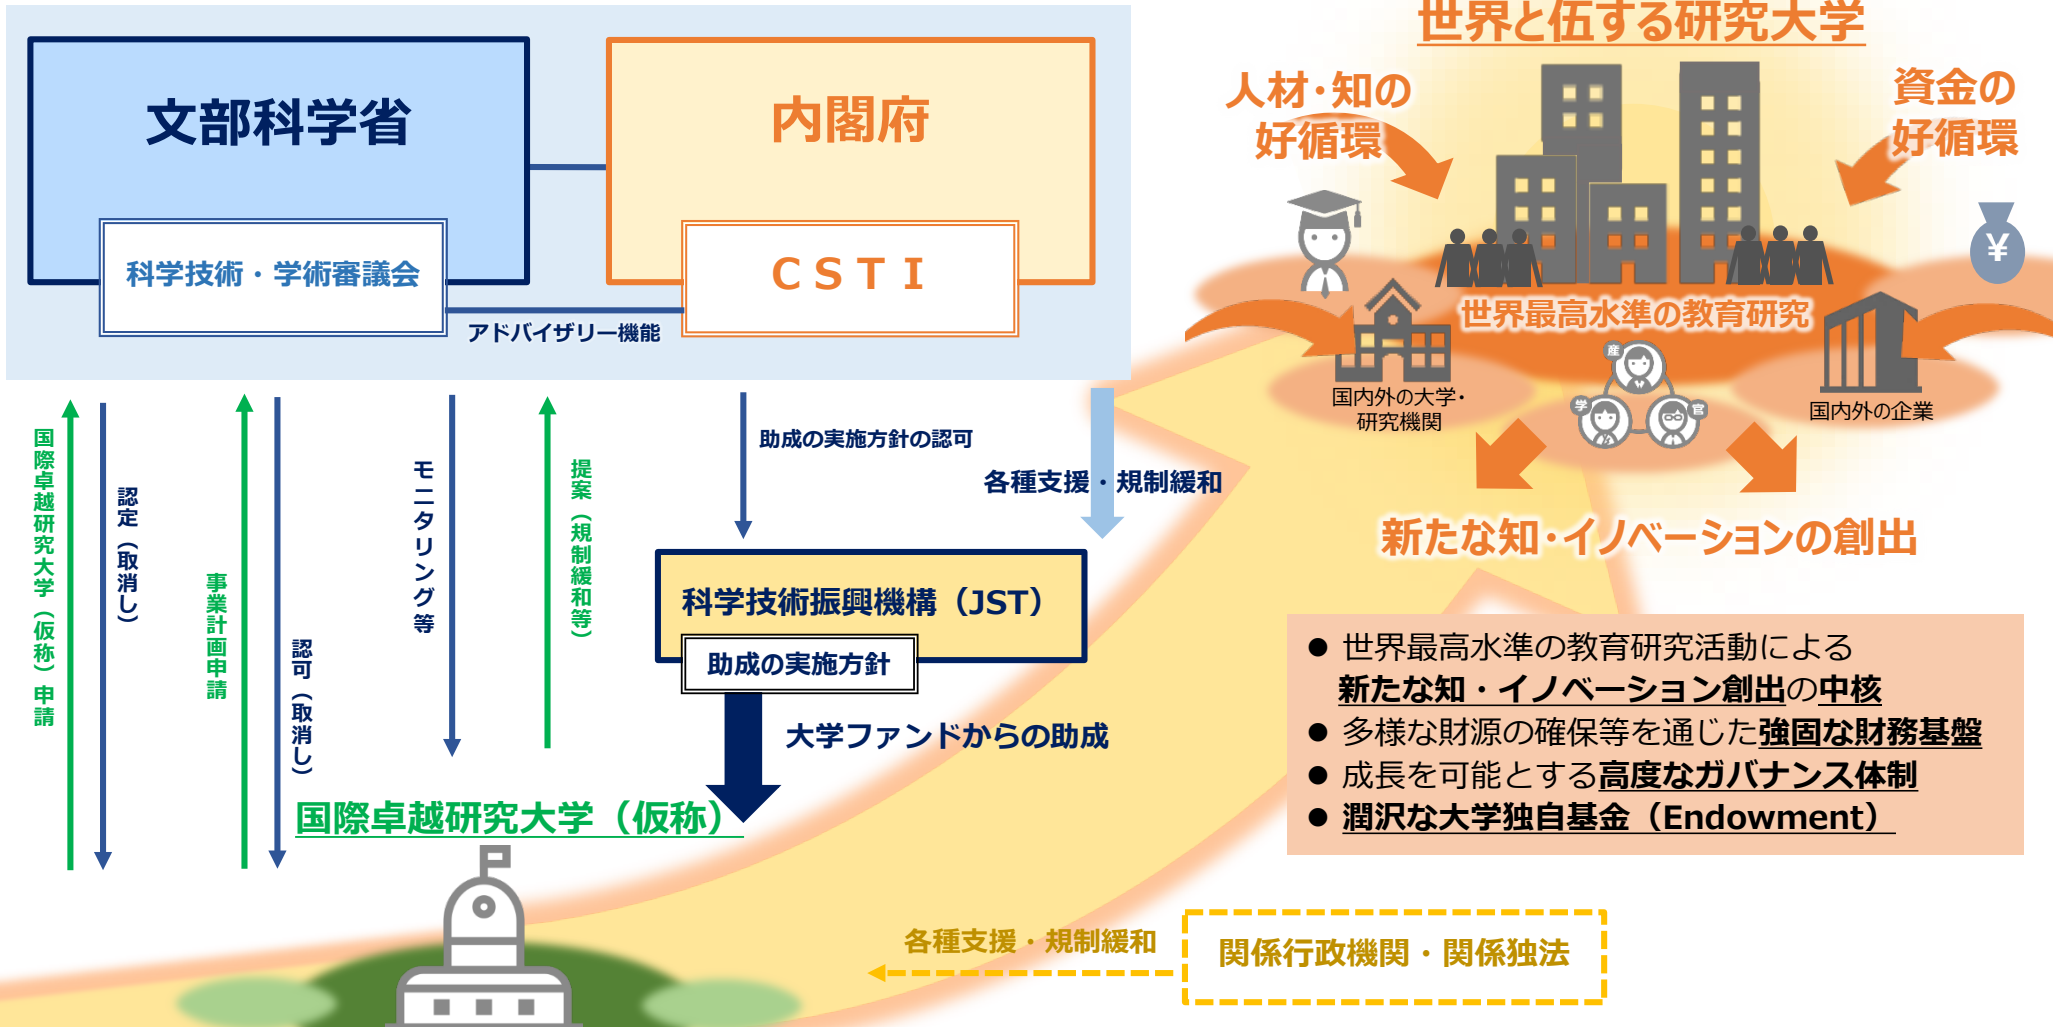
文部科学省

科学技術・学術審議会

内閣府

CSTI

アドバイザリー機能

国際卓越研究大学（仮称）申請

認定（取消し）

事業計画申請

認可（取消し）

モニタリング等

提案（規制緩和等）

助成の実施方針の認可

各種支援・規制緩和

科学技術振興機構（JST）

助成の実施方針

大学ファンドからの助成

国際卓越研究大学（仮称）

世界と伍する研究大学

人材・知の好循環

資金の好循環

¥

世界最高水準の教育研究

国内外の大学・研究機関

産

学

官

国内外の企業

新たな知・イノベーションの創出

● 世界最高水準の教育研究活動による新たな知・イノベーション創出の中核
● 多様な財源の確保等を通じた強固な財務基盤
● 成長を可能とする高度なガバナンス体制
● 潤沢な大学独自基金（Endowment）

各種支援・規制緩和

関係行政機関・関係独法